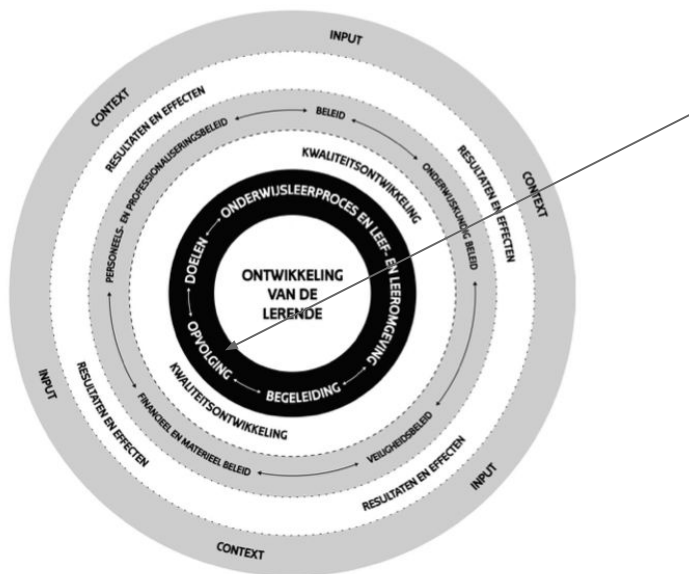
INPUT

CONTEXT

RESULTATEN EN EFFECTEN

BELEID

PERSONEELS- EN PROFESSIONALISERINGSBELEID

KWALITEITSONTWIKKELING

RESULTATEN EN EFFECTEN

CONTEXT

ONDERWIJSKUNDIG BELEID

ONDERWIJSLEERPROCES EN LEEF- EN LEEROMGEVING

DOELEN

ONTWIKKELING VAN DE LERENDE

OPVOLGING

BEGELEIDING

KWALITEITSONTWIKKELING

FINANCIEEL EN MATERIEEL BELEID

VEILIGHEIDSBELEID

INPUT

RESULTATEN EN EFFECTEN

RESULTATEN EN EFFECTEN

INPUT

CONTEXT